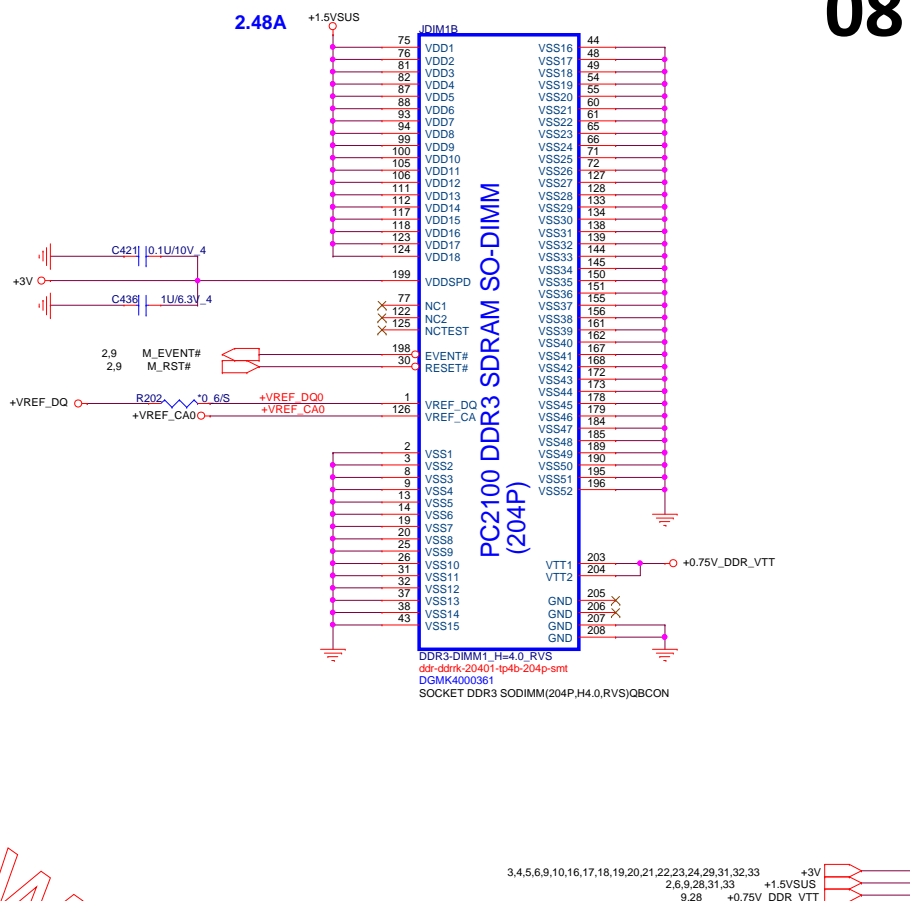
08

2.48A
+1.5VSUS
JDIM1B

75 VDD1
76 VDD2
81 VDD3
82 VDD4
87 VDD5
88 VDD6
93 VDD7
94 VDD8
99 VDD9
100 VDD10
105 VDD11
106 VDD12
111 VDD13
112 VDD14
117 VDD15
118 VDD16
123 VDD17
124 VDD18

C421 0.1U/10V_4
+3V
199 VDDSPD
C436 1U/6.3V_4

77 NC1
122 NC2
125 NCTEST

2,9 M_EVENT#
2,9 M_RST#
198 EVENT#
30 RESET#

+VREF_DQ
R202 *0_6/S
+VREF_DQ0
+VREF_CA0
+VREF_CA0
1 VREF_DQ
126 VREF_CA

2 VSS1
3 VSS2
8 VSS3
9 VSS4
13 VSS5
14 VSS6
19 VSS7
20 VSS8
25 VSS9
26 VSS10
31 VSS11
32 VSS12
37 VSS13
38 VSS14
43 VSS15

PC2100 DDR3 SDRAM SO-DIMM
(204P)

VSS16 44
VSS17 48
VSS18 49
VSS19 54
VSS20 55
VSS21 60
VSS22 61
VSS23 65
VSS24 66
VSS25 71
VSS26 72
VSS27 127
VSS28 128
VSS29 133
VSS30 134
VSS31 138
VSS32 139
VSS33 144
VSS34 145
VSS35 150
VSS36 151
VSS37 155
VSS38 156
VSS39 161
VSS40 162
VSS41 167
VSS42 168
VSS43 172
VSS44 173
VSS45 178
VSS46 179
VSS47 184
VSS48 185
VSS49 189
VSS50 190
VSS51 195
VSS52 196

VTT1 203
VTT2 204
+0.75V_DDR_VTT

GND 205
GND 206
GND 207
GND 208

DDR3-DIMM1_H=4.0_RVS
ddr-ddrrk-20401-tp4b-204p-smt
DGMK4000361
SOCKET DDR3 SODIMM(204P,H4.0,RVS)QBCON

3,4,5,6,9,10,16,17,18,19,20,21,22,23,24,29,31,32,33 +3V
2,6,9,28,31,33 +1.5VSUS
9,28 +0.75V_DDR_VTT